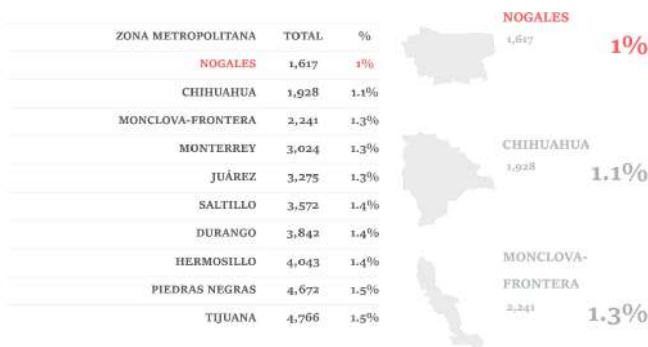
| ZONA METROPOLITANA | TOTAL | % |
|---|---|---|
| NOGALES | 1,617 | 1% |
| CHIHUAHUA | 1,928 | 1.1% |
| MONCLOVA-FRONTERA | 2,241 | 1.3% |
| MONTERREY | 3,024 | 1.3% |
| JUÁREZ | 3,275 | 1.3% |
| SALTILLO | 3,572 | 1.4% |
| DURANGO | 3,842 | 1.4% |
| HERMOSILLO | 4,043 | 1.4% |
| PIEDRAS NEGRAS | 4,672 | 1.5% |
| TIJUANA | 4,766 | 1.5% |

NOGALES
1,617
1%

CHIHUAHUA
1,928
1.1%

MONCLOVA-FRONTERA
2,241
1.3%